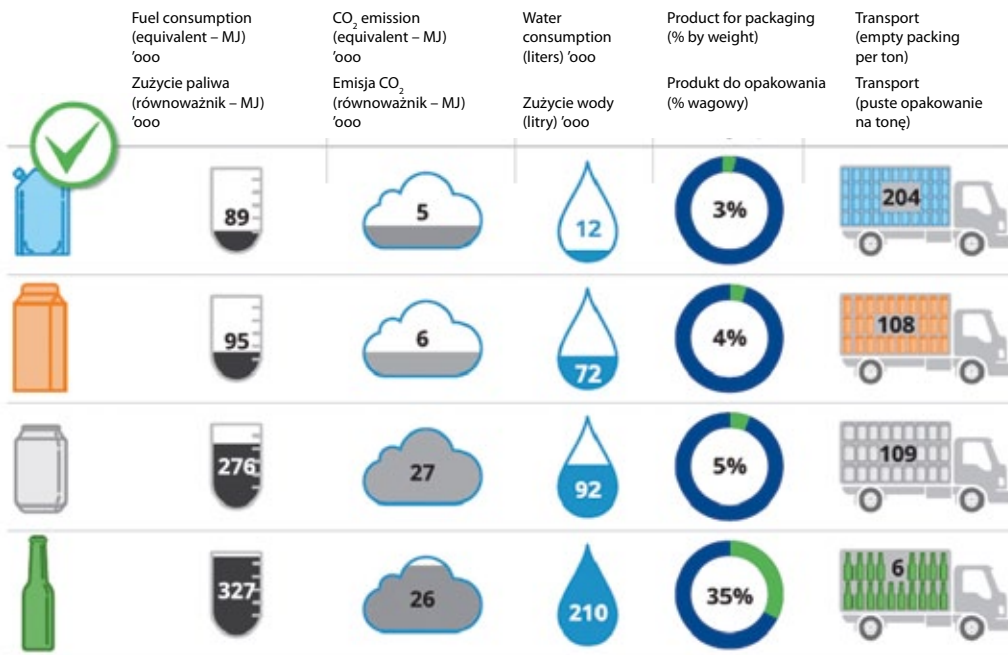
| | Fuel consumption (equivalent – MJ) ’ooo<br>Zużycie paliwa (równoważnik – MJ) ’ooo | $CO_2$ emission (equivalent – MJ) ’ooo<br>Emisja $CO_2$ (równoważnik – MJ) ’ooo | Water consumption (liters) ’ooo<br>Zużycie wody (litry) ’ooo | Product for packaging (% by weight)<br>Produkt do opakowania (% wagowy) | Transport (empty packing per ton)<br>Transport (puste opakowanie na tonę) |
|---|---|---|---|---|---|
| | 89 | 5 | 12 | 3% | 204 |
| | 95 | 6 | 72 | 4% | 108 |
| | 276 | 27 | 92 | 5% | 109 |
| | 327 | 26 | 210 | 35% | 6 |